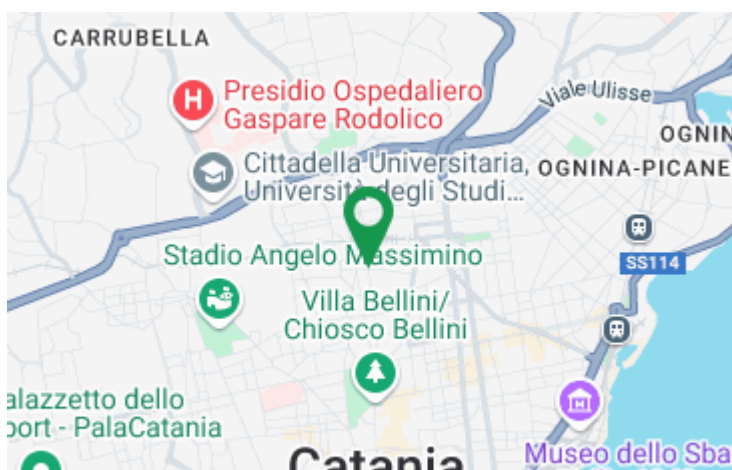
CARRUBELLA

Presidio Ospedaliero Gaspare Rodolico

Viale Ulisse

OGNIN

Cittadella Universitaria, Università degli Studi...

OGNINA-PICANE

Stadio Angelo Massimino

SS114

Villa Bellini/ Chiosco Bellini

alazzetto dello port - PalaCatania

Museo dello Sba

Catania